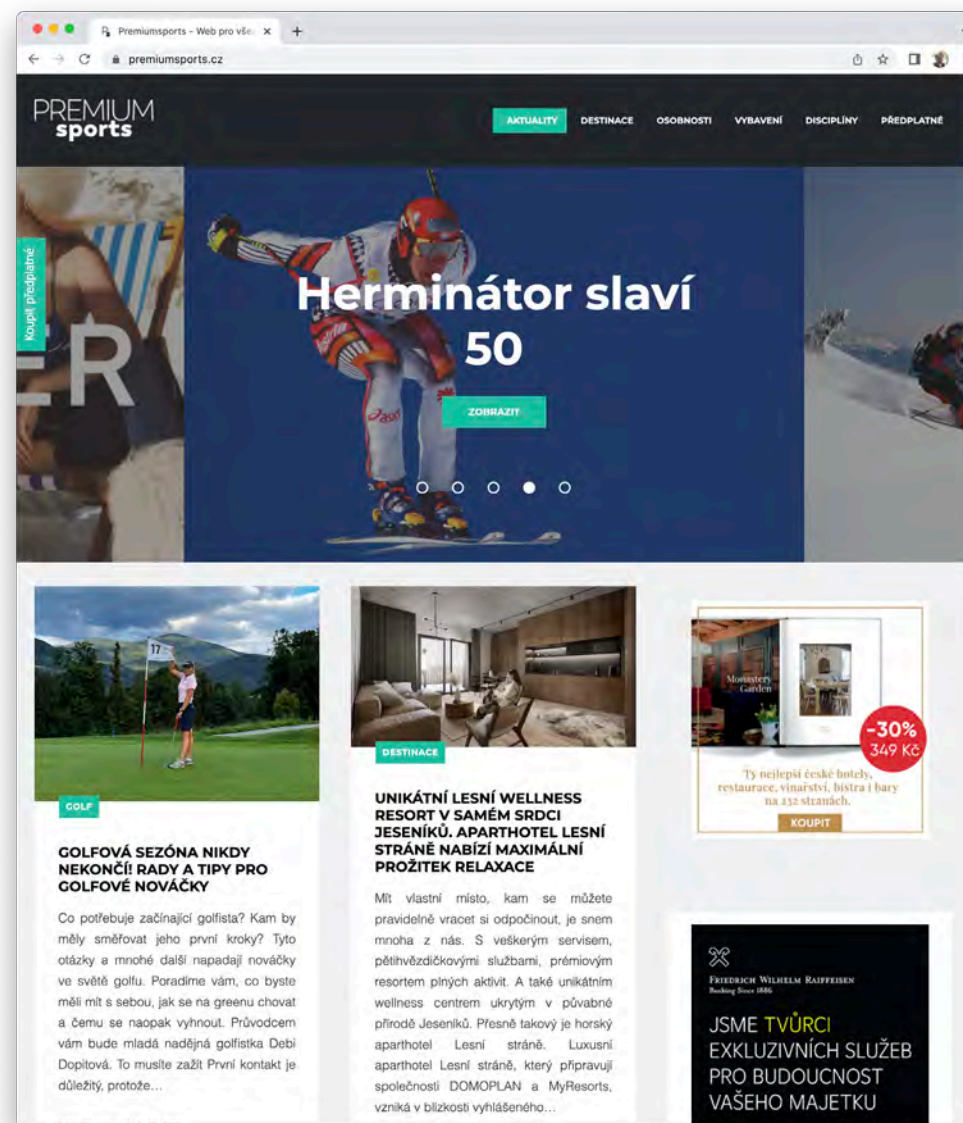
Premiumsports - Web pro vše

premiumsports.cz

PREMIUM sports

AKTUALITY DESTINACE OSOBNOSTI VYBAVENÍ DISCIPLÍNY PŘEDPLATNÉ

Koupit předplatné

ER

Herminátor slaví 50

ZOBRAZIT

17

GOLF

GOLFOVÁ SEZÓNA NIKDY NEKONČÍ! RADY A TIPY PRO GOLFOVÉ NOVÁČKY

Co potřebuje začínající golfista? Kam by měly směřovat jeho první kroky? Tyto otázky a mnohé další napadají nováčky ve světě golfu. Poradíme vám, co byste měli mít s sebou, jak se na greenu chovat a čemu se naopak vyhnout. Průvodcem vám bude mladá nadějná golfistka Debi Dopitová. To musíte zažít První kontakt je důležitý, protože...

DESTINACE

UNIKÁTNÍ LESNÍ WELLNESS RESORT V SAMÉM SRDCI JESENÍKŮ. APARTHOTEL LESNÍ STRÁNĚ NABÍZÍ MAXIMÁLNÍ PROŽITEK RELAXACE

Mít vlastní místo, kam se můžete pravidelně vracet si odpočinout, je snem mnoha z nás. S veškerým servisem, pětihvězdičkovými službami, prémiovým resortem plných aktivit. A také unikátním wellness centrem ukrytým v půvabné přírodě Jeseníků. Přesně takový je horský aparthotel Lesní stráně. Luxusní aparthotel Lesní stráně, který připravují společnosti DOMOPLAN a MyResorts, vzniká v blízkosti vyhlášeného...

Monastery Garden

-30% 349 Kč

Ty nejlepší české hotely, restaurace, vinařství, bistra i bary na 232 stranách.

KOUPIT

FRIEDRICH WILHELM RAIFFEISEN
Banking Since 1886

JSME TVŮRCI EXKLUZIVNÍCH SLUŽEB PRO BUDOUCNOST VAŠEHO MAJETKU